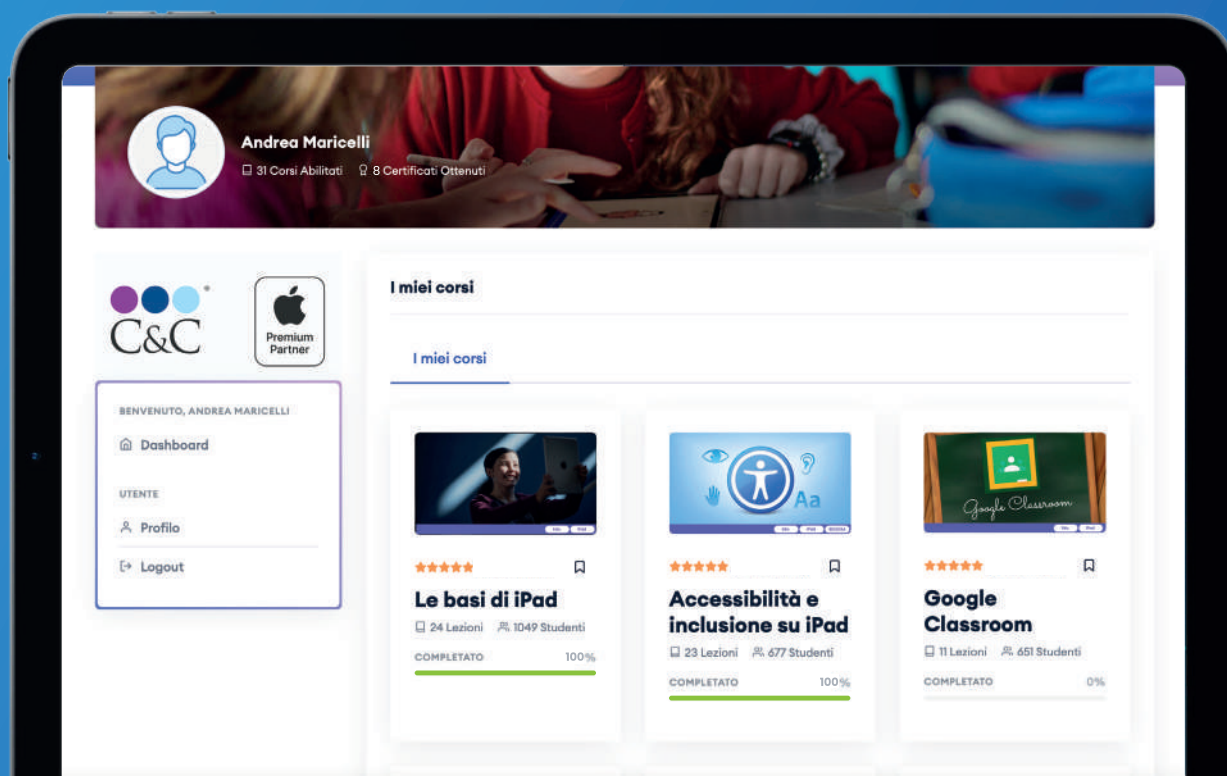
Andrea Maricelli
31 Corsi Abilitati 8 Certificati Ottenuti

C&C
Premium Partner

BENVENUTO, ANDREA MARICELLI
Dashboard
UTENTE
Profilo
Logout

I miei corsi

I miei corsi

Google Classroom

Le basi di iPad
24 Lezioni 1049 Studenti
COMPLETATO 100%

Accessibilità e inclusione su iPad
23 Lezioni 677 Studenti
COMPLETATO 100%

Google Classroom
11 Lezioni 651 Studenti
COMPLETATO 0%